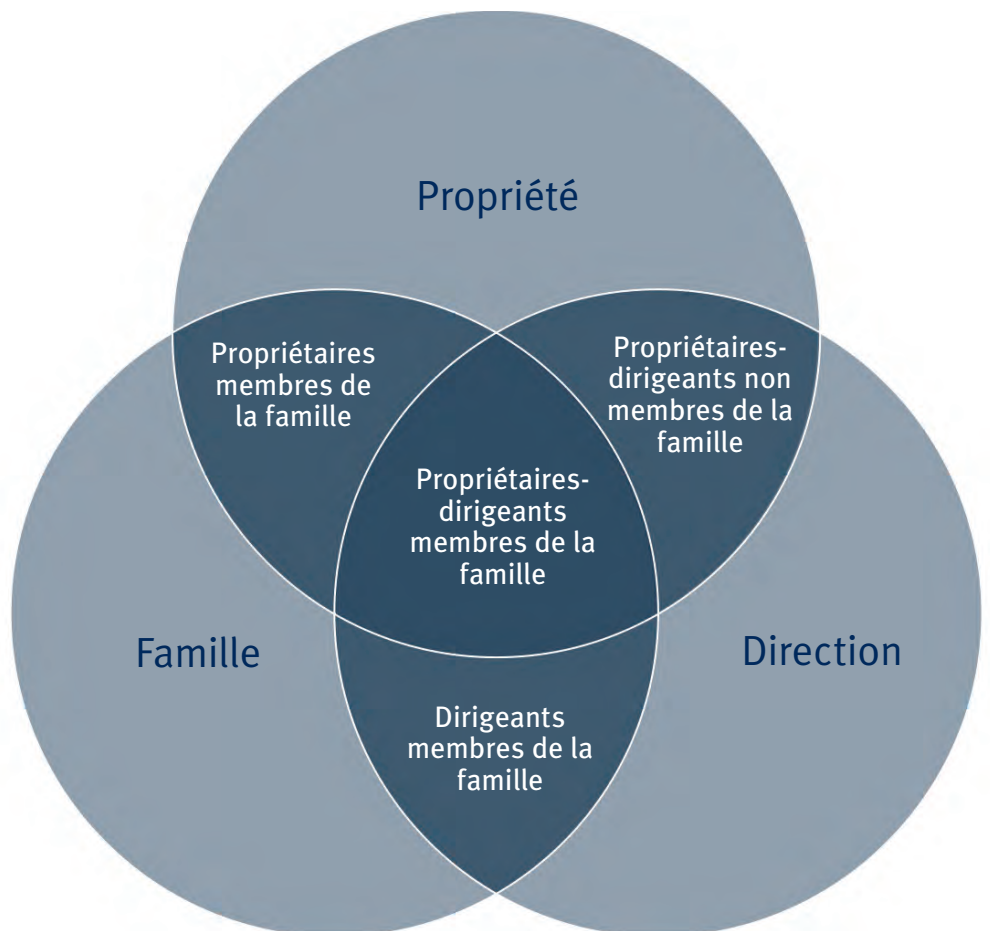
Propriété

Propriétaires membres de la famille

Propriétaires-dirigeants non membres de la famille

Propriétaires-dirigeants membres de la famille

Famille

Direction

Dirigeants membres de la famille